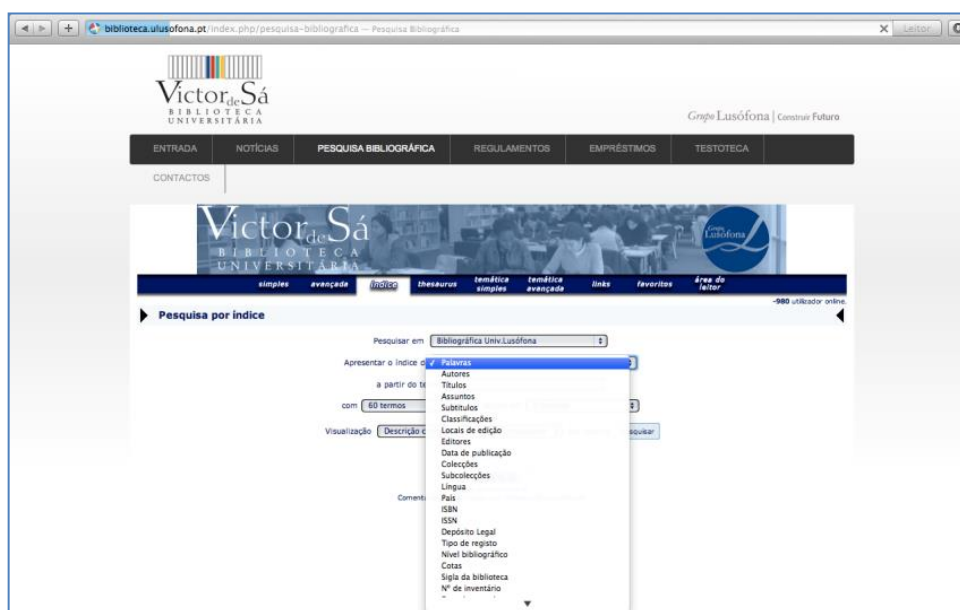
biblioteca.ulusofona.pt/index.php/pesquisa-bibliografica — Pesquisa Bibliográfica

Leitor

Victor de Sá
BIBLIOTECA UNIVERSITÁRIA

Grupo Lusófona | Construir Futuro

ENTRADA | NOTÍCIAS | PESQUISA BIBLIOGRÁFICA | REGULAMENTOS | EMPRÉSTIMOS | TESTOTECA

CONTACTOS

Victor de Sá
BIBLIOTECA UNIVERSITÁRIA

Grupo Lusófona

simples | avançada | índice | thesaurus | temática simples | temática avançada | links | favoritos | área do leitor

-980 utilizador online.

Pesquisa por índice

Pesquisar em [Bibliográfica Univ.Lusófona]

Apresentar o índice d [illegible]

a partir do te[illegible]

com [60 termos]

Visualização [Descrição c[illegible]] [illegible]squisar

Comenta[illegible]

✓ Palavras
Autores
Títulos
Assuntos
Subtítulos
Classificações
Locais de edição
Editores
Data de publicação
Colecções
Subcolecções
Língua
País
ISBN
ISSN
Depósito Legal
Tipo de registo
Nível bibliográfico
Cotas
Sigla da biblioteca
Nº de inventário